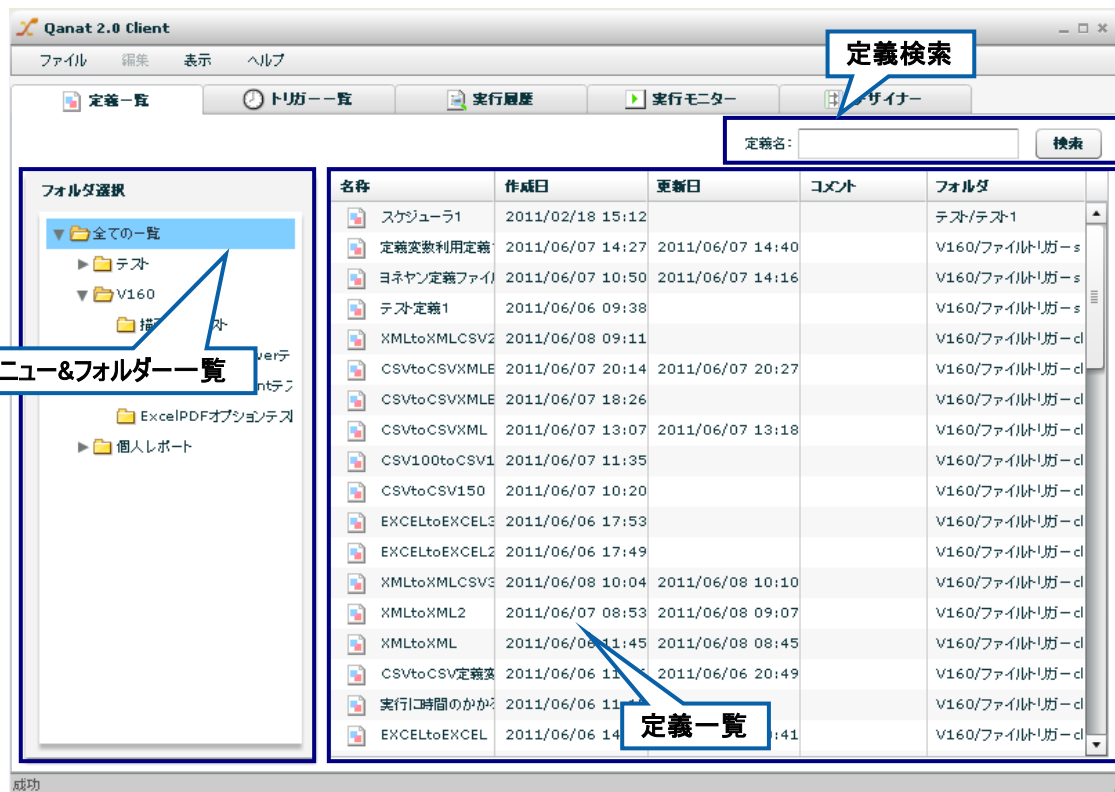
Qanat 2.0 Client

ファイル 編集 表示 ヘルプ

定義検索

定義一覧 トリガー一覧 実行履歴 実行モニター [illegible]ザイナー

定義名: 検索

フォルダ選択

全ての一覧
テスト
V160
描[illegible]スト
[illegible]verテ
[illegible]ntテ
ExcelPDFオプションテスト
個人レポート

ニュー&フォルダー一覧

| 名称 | 作成日 | 更新日 | コメント | フォルダ |
|---|---|---|---|---|
| スケジューラ1 | 2011/02/18 15:12 | | | テスト/テスト1 |
| 定義変数利用定義 | 2011/06/07 14:27 | 2011/06/07 14:40 | | V160/ファイルトリガーs |
| ヨネヤン定義ファイル | 2011/06/07 10:50 | 2011/06/07 14:16 | | V160/ファイルトリガーs |
| テスト定義1 | 2011/06/06 09:38 | | | V160/ファイルトリガーs |
| XMLtoXMLCSV2 | 2011/06/08 09:11 | | | V160/ファイルトリガーcl |
| CSVtoCSVXMLE | 2011/06/07 20:14 | 2011/06/07 20:27 | | V160/ファイルトリガーcl |
| CSVtoCSVXMLE | 2011/06/07 18:26 | | | V160/ファイルトリガーcl |
| CSVtoCSVXML | 2011/06/07 13:07 | 2011/06/07 13:18 | | V160/ファイルトリガーcl |
| CSV100toCSV1 | 2011/06/07 11:35 | | | V160/ファイルトリガーcl |
| CSVtoCSV150 | 2011/06/07 10:20 | | | V160/ファイルトリガーcl |
| EXCELtoEXCEL3 | 2011/06/06 17:53 | | | V160/ファイルトリガーcl |
| EXCELtoEXCEL2 | 2011/06/06 17:49 | | | V160/ファイルトリガーcl |
| XMLtoXMLCSV3 | 2011/06/08 10:04 | 2011/06/08 10:10 | | V160/ファイルトリガーcl |
| XMLtoXML2 | 2011/06/07 08:53 | 2011/06/08 09:07 | | V160/ファイルトリガーcl |
| XMLtoXML | 2011/06/06 11:45 | 2011/06/08 08:45 | | V160/ファイルトリガーcl |
| CSVtoCSV定義変 | 2011/06/06 11:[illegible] | 2011/06/06 20:49 | | V160/ファイルトリガーcl |
| 実行に時間のかか | 2011/06/06 11:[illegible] | | | V160/ファイルトリガーcl |
| EXCELtoEXCEL | 2011/06/06 14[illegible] | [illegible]:41 | | V160/ファイルトリガーcl |

定義一覧

成功